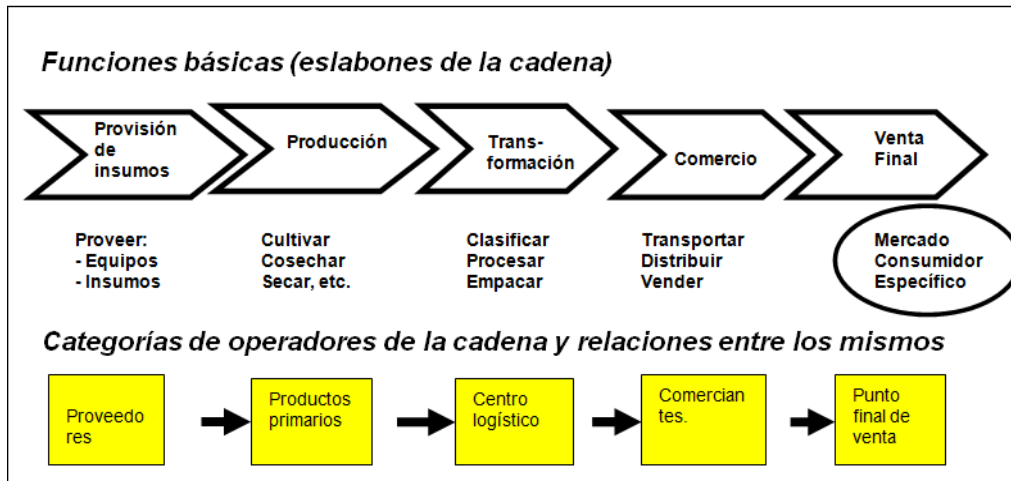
Funciones básicas (eslabones de la cadena)

Provisión de insumos

Producción

Transformación

Comercio

Venta Final

Proveer:
- Equipos
- Insumos

Cultivar
Cosechar
Secar, etc.

Clasificar
Procesar
Empacar

Transportar
Distribuir
Vender

Mercado
Consumidor
Específico

Categorías de operadores de la cadena y relaciones entre los mismos

Proveedores

Productos primarios

Centro logístico

Comerciantes.

Punto final de venta